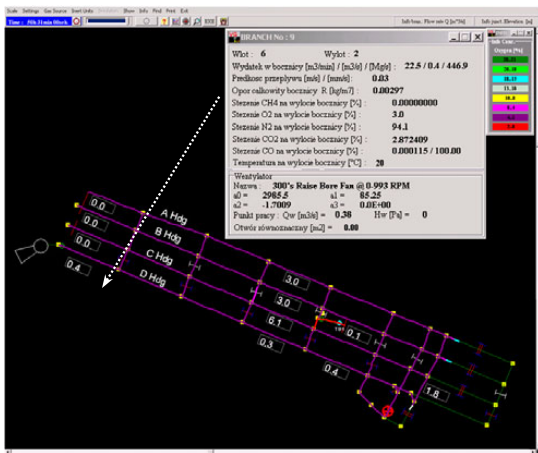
Scale Settings Gas Source Event Units Show Info Find Print Exit
Time : 00h 31min 08sek
Info bran. Flow rate Q [m^3/s]
Info junct. Elevation [m]

BRANCH No : 9

Wlot : 6
Wylot : 2
Wydatek w bocznicy [m3/min] / [m3/s] / [Mg/s] : 22.5 / 0.4 / 446.9
Predkosc przeplywu [m/s] / [m/s] : 0.03
Opor calkowity bocznicy R [kg/m7] : 0.00297
Stezenie CH4 na wylocie bocznicy [%] : 0.00000000
Stezenie O2 na wylocie bocznicy [%] : 3.0
Stezenie N2 na wylocie bocznicy [%] : 94.1
Stezenie CO2 na wylocie bocznicy [%] : 2.872409
Stezenie CO na wylocie bocznicy [%] : 0.000115 / 100.00
Temperatura na wylocie bocznicy [°C] : 20

Wentylator
Nazwa : 300's Raise Bore Fan @ 0.993 RPM
a0 = 2985.5 a1 = 85.25
a2 = -1.7009 a3 = 0.0E+00
Punkt pracy : Qw [m3/s] = 0.38 Hw [Pa] = 0
Otwór równoznaczny [m2] = 0.00

Info Conc.
Oxygen [%]
20.5
18.00
16.00
13.00
10.0
8.0
5.0

0.0
0.0
0.0
0.4
A Hdg
B Hdg
C Hdg
D Hdg
3.0
3.0
6.1
0.1
0.3
0.4
1.8